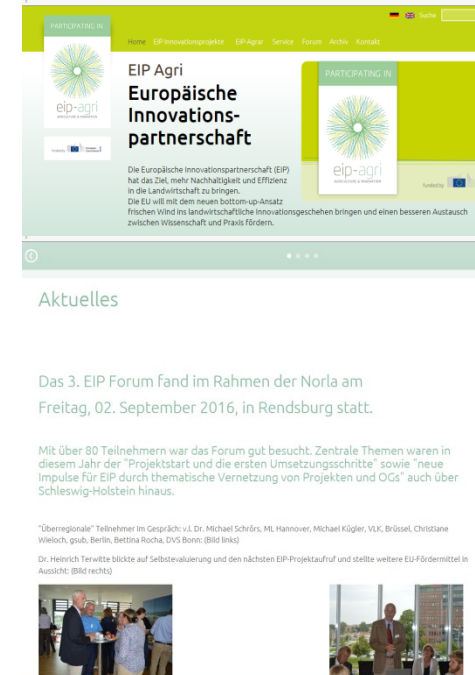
PARTICIPATING IN

eip-agri
AGRICULTURE & INNOVATION

funded by

Suche

Home EIP Innovationsprojekte EIP-Agrar Service Forum Archiv Kontakt

EIP Agri
Europäische Innovations-partnerschaft

Die Europäische Innovationspartnerschaft (EIP) hat das Ziel, mehr Nachhaltigkeit und Effizienz in die Landwirtschaft zu bringen.
Die EU will mit dem neuen bottom-up-Ansatz frischen Wind ins landwirtschaftliche Innovationsgeschehen bringen und einen besseren Austausch zwischen Wissenschaft und Praxis fördern.

PARTICIPATING IN

eip-agri
AGRICULTURE & INNOVATION

funded by

Aktuelles

Das 3. EIP Forum fand im Rahmen der Norla am Freitag, 02. September 2016, in Rendsburg statt.

Mit über 80 Teilnehmern war das Forum gut besucht. Zentrale Themen waren in diesem Jahr der "Projektstart und die ersten Umsetzungsschritte" sowie "neue Impulse für EIP durch thematische Vernetzung von Projekten und OGs" auch über Schleswig-Holstein hinaus.

"Überregionale" Teilnehmer im Gespräch: v.l. Dr. Michael Schrörs, ML Hannover, Michael Kügler, VLK, Brüssel, Christiane Wieloch, gsub, Berlin, Bettina Rocha, DVS Bonn: (Bild links)

Dr. Heinrich Terwitte blickte auf Selbstevaluierung und den nächsten EIP-Projektaufruf und stellte weitere EU-Fördermittel in Aussicht: (Bild rechts)